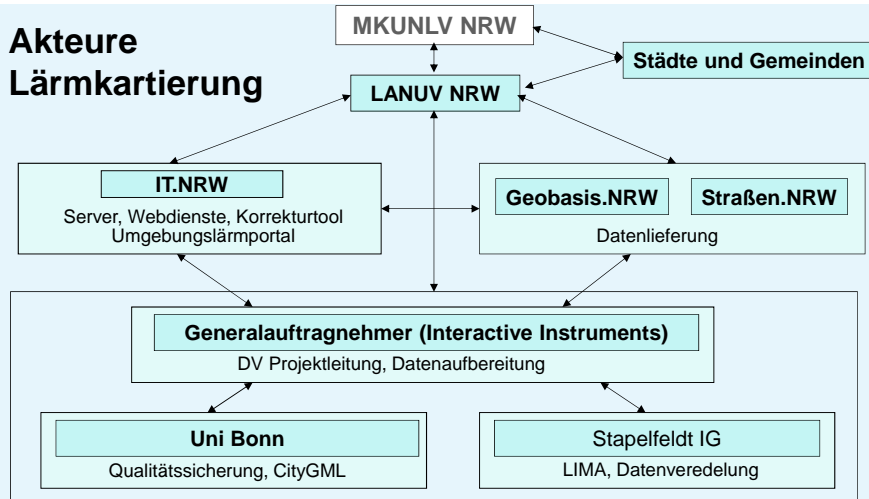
Akteure Lärmkartierung

MKUNLV NRW

Städte und Gemeinden

LANUV NRW

IT.NRW

Server, Webdienste, Korrekturtool
Umgebungslärmportal

Geobasis.NRW

Straßen.NRW

Datenlieferung

Generalauftragnehmer (Interactive Instruments)

DV Projektleitung, Datenaufbereitung

Uni Bonn

Qualitätssicherung, CityGML

Stapelfeldt IG

LIMA, Datenveredelung